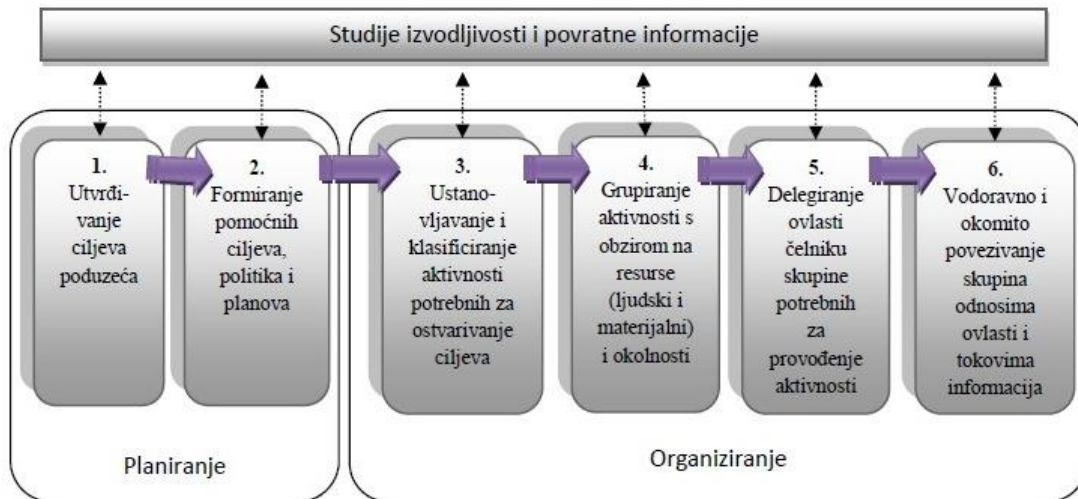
Studije izvodljivosti i povratne informacije

1. Utvrđivanje ciljeva poduzeća

2. Formiranje pomoćnih ciljeva, politika i planova

3. Ustanovljavanje i klasificiranje aktivnosti potrebnih za ostvarivanje ciljeva

4. Grupiranje aktivnosti s obzirom na resurse (ljudski i materijalni) i okolnosti

5. Delegiranje ovlasti čelniku skupine potrebnih za provođenje aktivnosti

6. Vodoravno i okomito povezivanje skupina odnosima ovlasti i tokovima informacija

Planiranje

Organiziranje